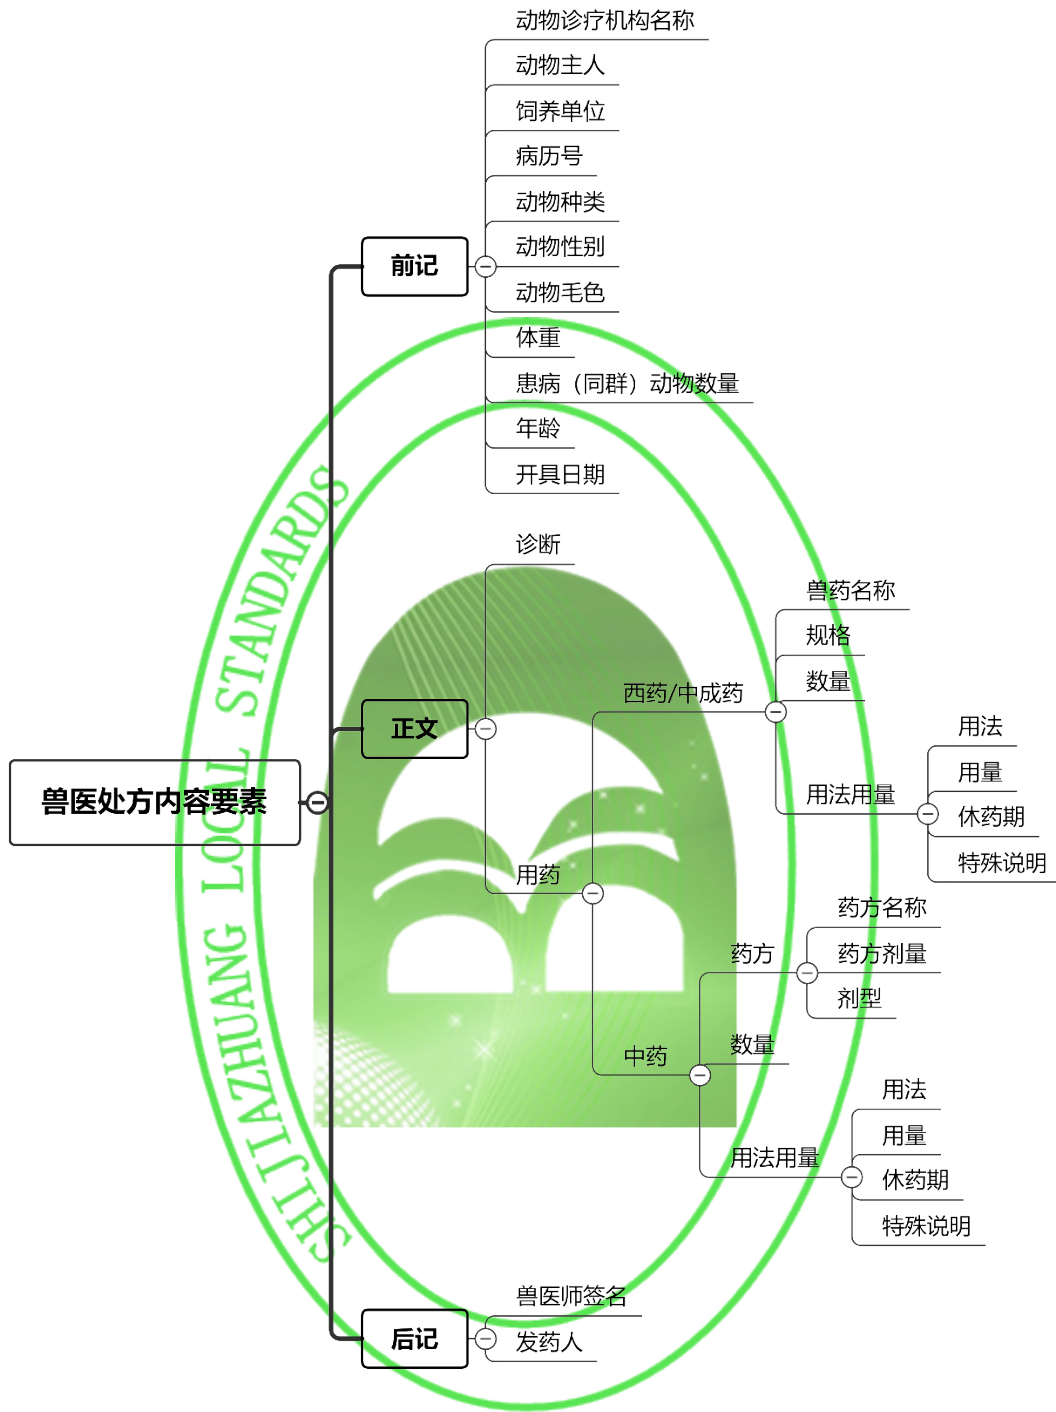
兽医处方内容要素

前记
动物诊疗机构名称
动物主人
饲养单位
病历号
动物种类
动物性别
动物毛色
体重
患病（同群）动物数量
年龄
开具日期

正文
诊断
用药
西药/中成药
兽药名称
规格
数量
用法用量
用法
用量
休药期
特殊说明
中药
药方
药方名称
药方剂量
剂型
数量
用法用量
用法
用量
休药期
特殊说明

后记
兽医师签名
发药人

SHIJIAZHUANG LOCAL STANDARDS